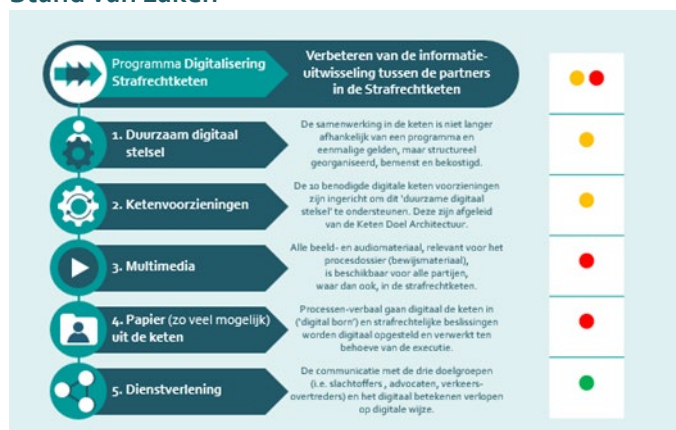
Stand van zaken

Programma Digitalisering Strafrechtketen

Verbeteren van de informatie-uitwisseling tussen de partners in de Strafrechtketen

1. Duurzaam digitaal stelsel

De samenwerking in de keten is niet langer afhankelijk van een programma en eenmalige gelden, maar structureel georganiseerd, bemenst en bekostigd.

2. Ketenvoorzieningen

De 10 benodigde digitale keten voorzieningen zijn ingericht om dit 'duurzame digitaal stelsel' te ondersteunen. Deze zijn afgeleid van de Keten Doel Architectuur.

3. Multimedia

Alle beeld- en audiomateriaal, relevant voor het procesdossier (bewijsmateriaal), is beschikbaar voor alle partijen, waar dan ook, in de strafrechtketen.

4. Papier (zo veel mogelijk) uit de keten

Processen-verbaal gaan digitaal de keten in ('digital born') en strafrechtelijke beslissingen worden digitaal opgesteld en verwerkt ten behoeve van de executie.

5. Dienstverlening

De communicatie met de drie doelgroepen (i.e. slachtoffers, advocaten, verkeersovertreders) en het digitaal betekenen verlopen op digitale wijze.